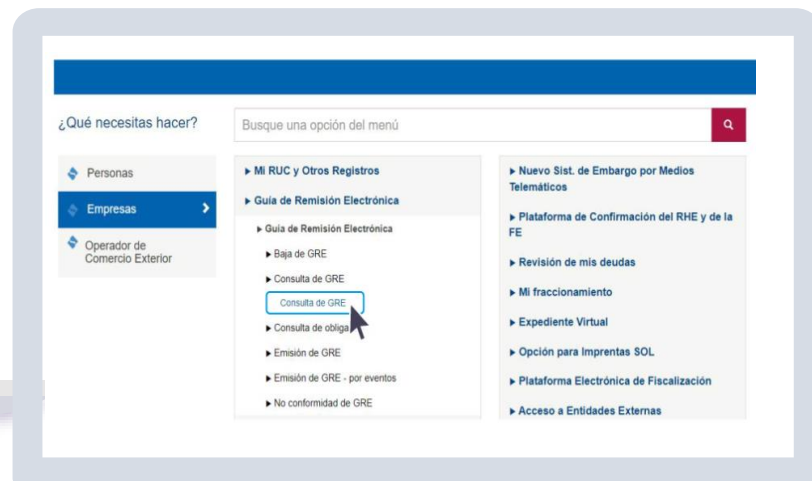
¿Qué necesitas hacer?

Busque una opción del menú

Personas

Empresas

Operador de Comercio Exterior

▸ Mi RUC y Otros Registros

▸ Guía de Remisión Electrónica

▸ Guía de Remisión Electrónica

▸ Baja de GRE

▸ Consulta de GRE

Consulta de GRE

▸ Consulta de obliga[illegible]

▸ Emisión de GRE

▸ Emisión de GRE - por eventos

▸ No conformidad de GRE

▸ Nuevo Sist. de Embargo por Medios Telemáticos

▸ Plataforma de Confirmación del RHE y de la FE

▸ Revisión de mis deudas

▸ Mi fraccionamiento

▸ Expediente Virtual

▸ Opción para Imprentas SOL

▸ Plataforma Electrónica de Fiscalización

▸ Acceso a Entidades Externas